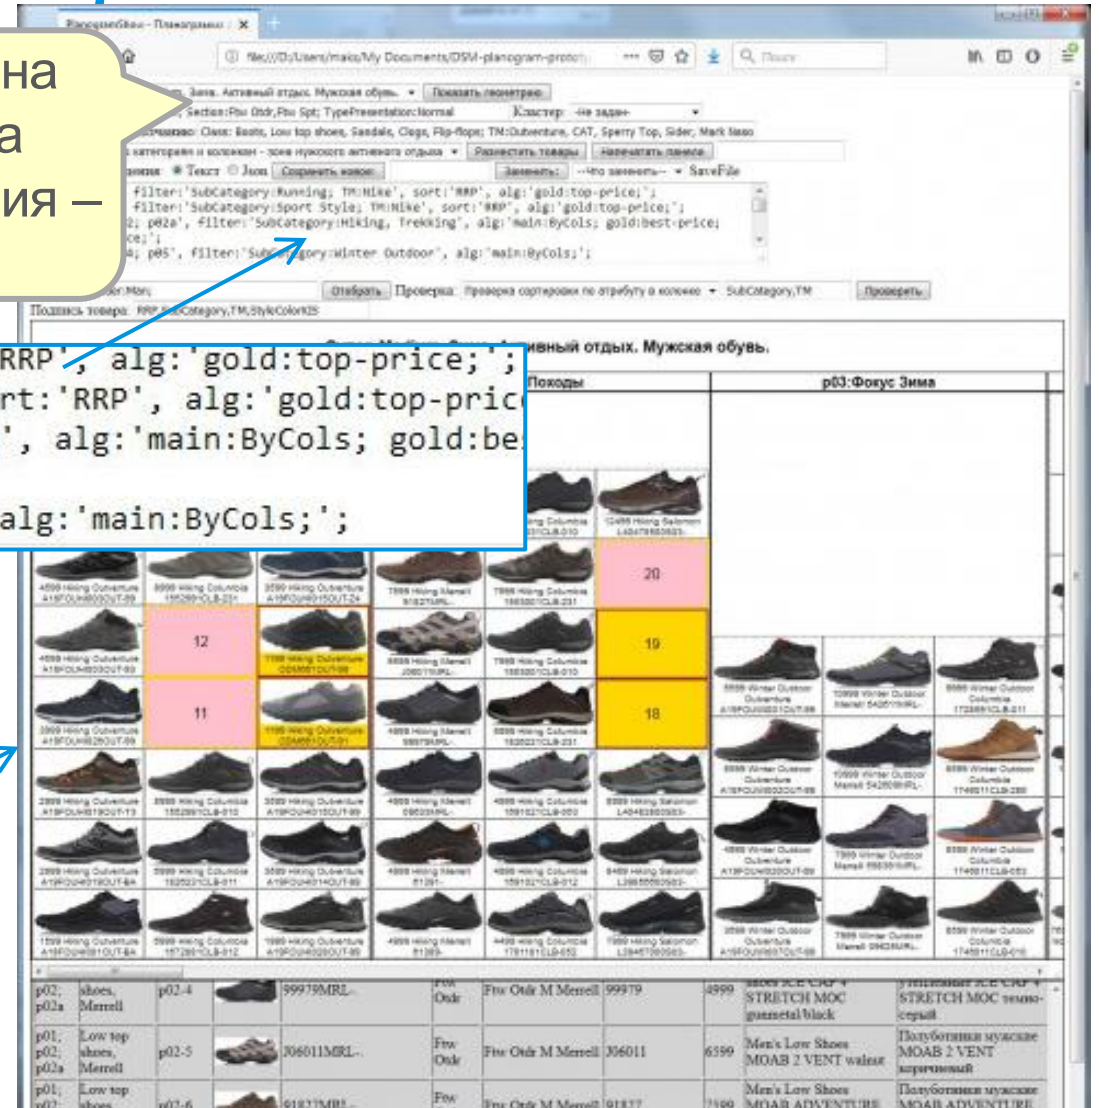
на
а
ия –

ПланограмGen - Планограмма | ×

file:///D:/Users/maks/My Documents/DSM-planogram-protot

Зима. Активный отдых. Мужская обувь. Показать геометрию

Section:Ftw Otdr,Ftw Spt; TypePresentation:Normal

Кластер: -Не задан-

Class: Boots, Low top shoes, Sandals, Clogs, Flip-flops; TM:Outventure, CAT, Sperry Top, Sider, Mark Nason

категориям и колонкам - зоне мужского активного отдыха Разместить товары Напечатать панели

Текст Json Сохранить конфиг Заменить: --Что заменить-- SaveFile

filter:'SubCategory:Running; TM:Nike', sort:'RRP', alg:'gold:top-price;';
filter:'SubCategory:Sport Style; TM:Nike', sort:'RRP', alg:'gold:top-price;';
2; p02a', filter:'SubCategory:Hiking, Trekking', alg:'main:ByCols; gold:best-price;
ce;';
4; p05', filter:'SubCategory:Winter Outdoor', alg:'main:ByCols;';

Отобрать Проверка: Проверка сортировки по атрибуту в колонке SubCategory,TM Проверить

Подпись товара: RRP,SubCategory,TM,StyleColorKIS

RRP', alg:'gold:top-price;';
rt:'RRP', alg:'gold:top-pric
', alg:'main:ByCols; gold:be
alg:'main:ByCols;';

ивный отдых. Мужская обувь.

Походы

p03:Фокус Зима

20

12

19

11

18

| p02; p02a | shoes, Merrell | p02-4 | 99979MRL- | Ftw Otdr | Ftw Otdr M Merrell 99979 | 4999 | STRETCH MOC gunmetal/black | STRETCH MOC темно-серый |
|---|---|---|---|---|---|---|---|---|
| p01; p02; p02a | Low top shoes, Merrell | p02-5 | J06011MRL- | Ftw Otdr | Ftw Otdr M Merrell J06011 | 6599 | Men's Low Shoes MOAB 2 VENT walnut | Полуботинки мужские MOAB 2 VENT коричневый |
| p01; p02; | Low top shoes | p02-6 | 91827MRL- | Ftw | Ftw Otdr M Merrell 91827 | 7599 | Men's Low Shoes MOAB ADVENTURE | Полуботинки мужские MOAB ADVENTURE |